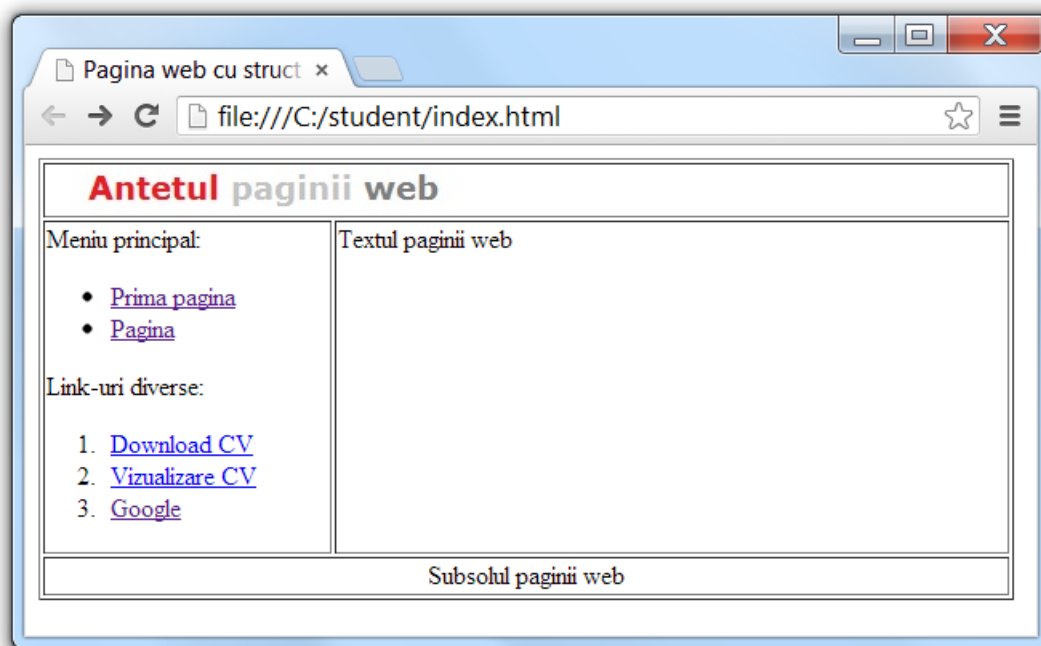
Pagina web cu struct ×

file:///C:/student/index.html

Antetul paginii web

| Meniu principal:<br><br>• Prima pagina<br>• Pagina<br><br>Link-uri diverse:<br><br>1. Download CV<br>2. Vizualizare CV<br>3. Google | Textul paginii web |
|---|---|

Subsolul paginii web